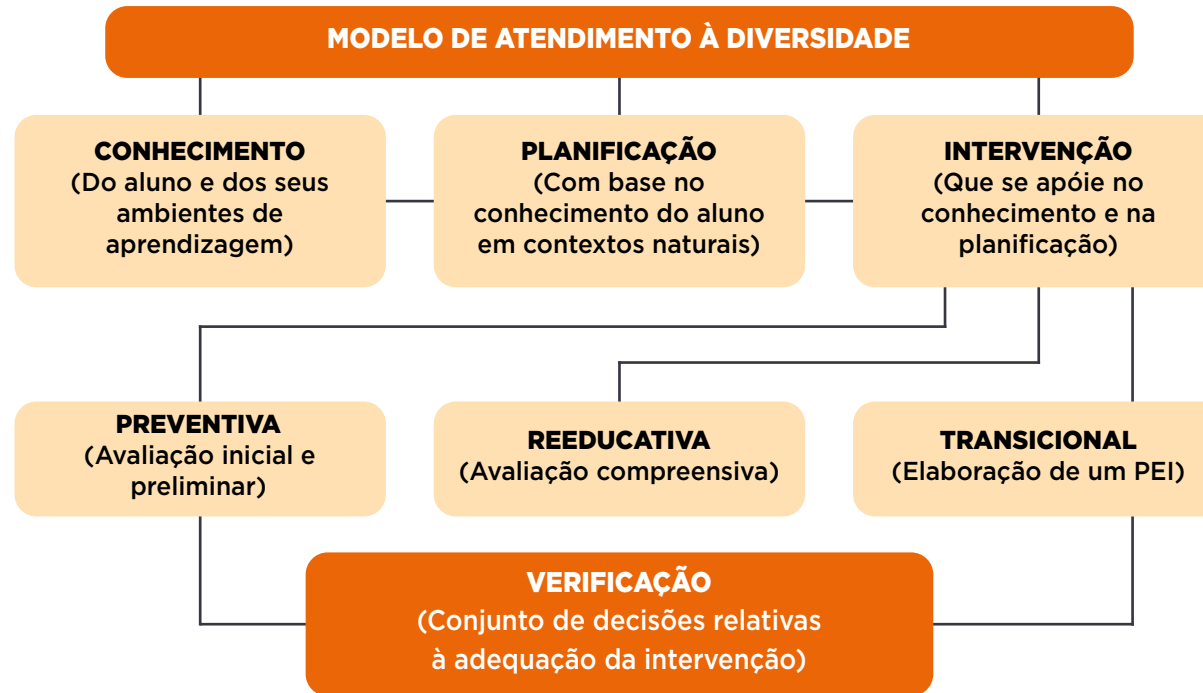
MODELO DE ATENDIMENTO À DIVERSIDADE

CONHECIMENTO
(Do aluno e dos seus ambientes de aprendizagem)

PLANIFICAÇÃO
(Com base no conhecimento do aluno em contextos naturais)

INTERVENÇÃO
(Que se apóie no conhecimento e na planificação)

PREVENTIVA
(Avaliação inicial e preliminar)

REEDUCATIVA
(Avaliação compreensiva)

TRANSICIONAL
(Elaboração de um PEI)

VERIFICAÇÃO
(Conjunto de decisões relativas à adequação da intervenção)